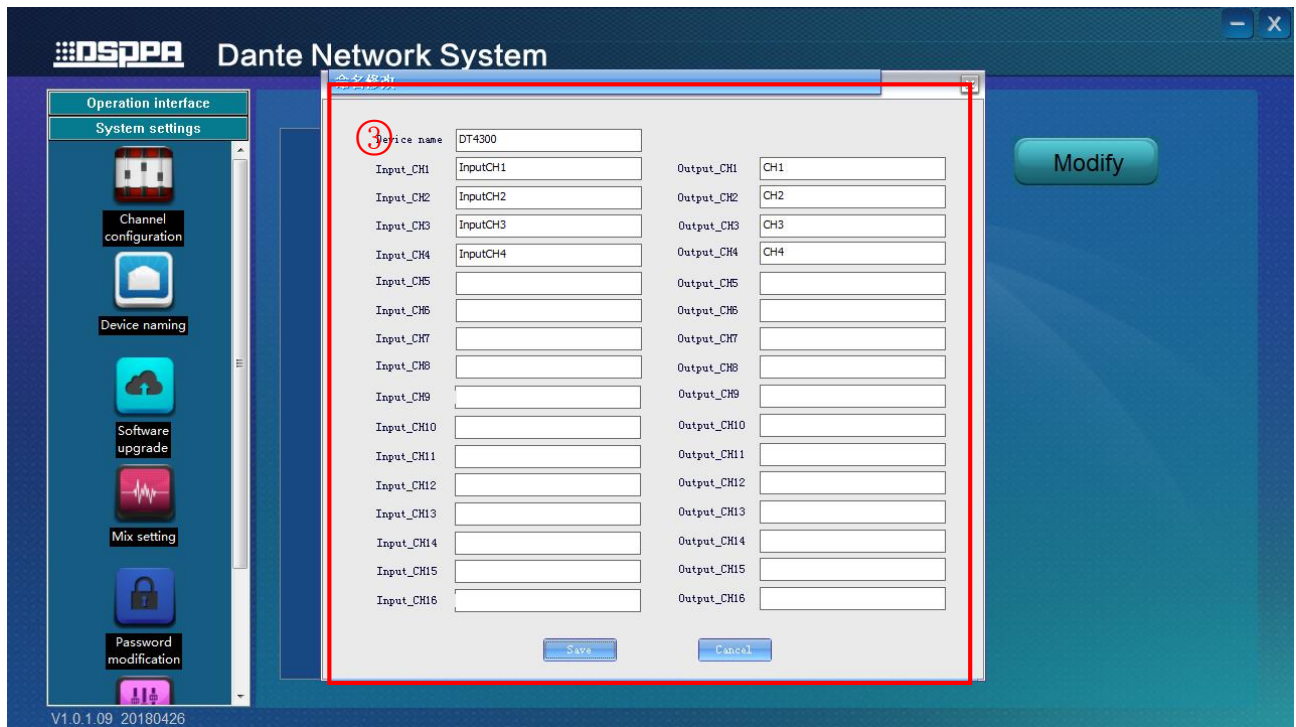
DSPPA Dante Network System

Operation interface
System settings
Channel configuration
Device naming
Software upgrade
Mix setting
Password modification

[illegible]

③
Device name DT4300
Input_CH1 InputCH1
Output_CH1 CH1
Input_CH2 InputCH2
Output_CH2 CH2
Input_CH3 InputCH3
Output_CH3 CH3
Input_CH4 InputCH4
Output_CH4 CH4
Input_CH5
Output_CH5
Input_CH6
Output_CH6
Input_CH7
Output_CH7
Input_CH8
Output_CH8
Input_CH9
Output_CH9
Input_CH10
Output_CH10
Input_CH11
Output_CH11
Input_CH12
Output_CH12
Input_CH13
Output_CH13
Input_CH14
Output_CH14
Input_CH15
Output_CH15
Input_CH16
Output_CH16

Save
Cancel

Modify

V1.0.1.09 20180426